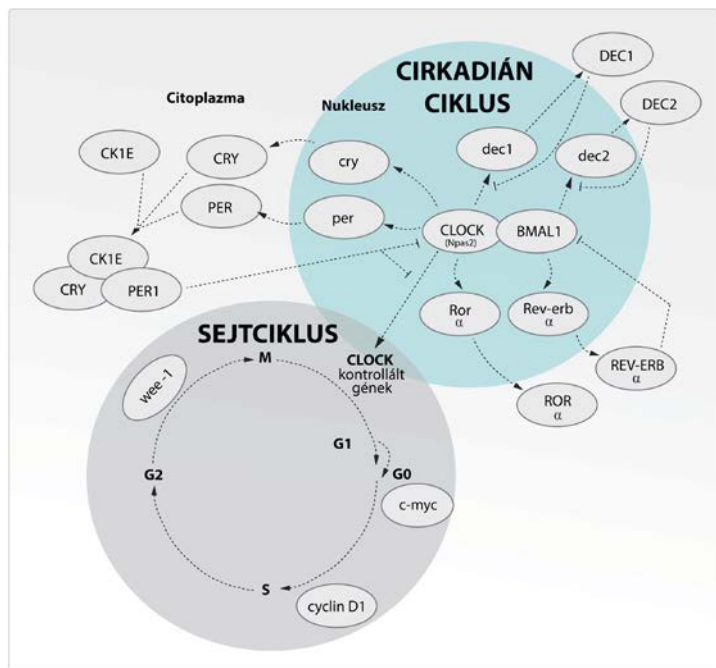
CIRKADIÁN CIKLUS

Citoplazma

Nukleusz

DEC1

DEC2

CK1E

CRY

cry

dec1

dec2

PER

per

CLOCK (Npas2)

BMAL1

CK1E

CRY

PER1

Ror $\alpha$

Rev-erb $\alpha$

SEJTCIKLUS

M

CLOCK kontrollált gének

REV-ERB $\alpha$

wee-1

ROR $\alpha$

G1

G0

G2

c-myc

S

cyclin D1